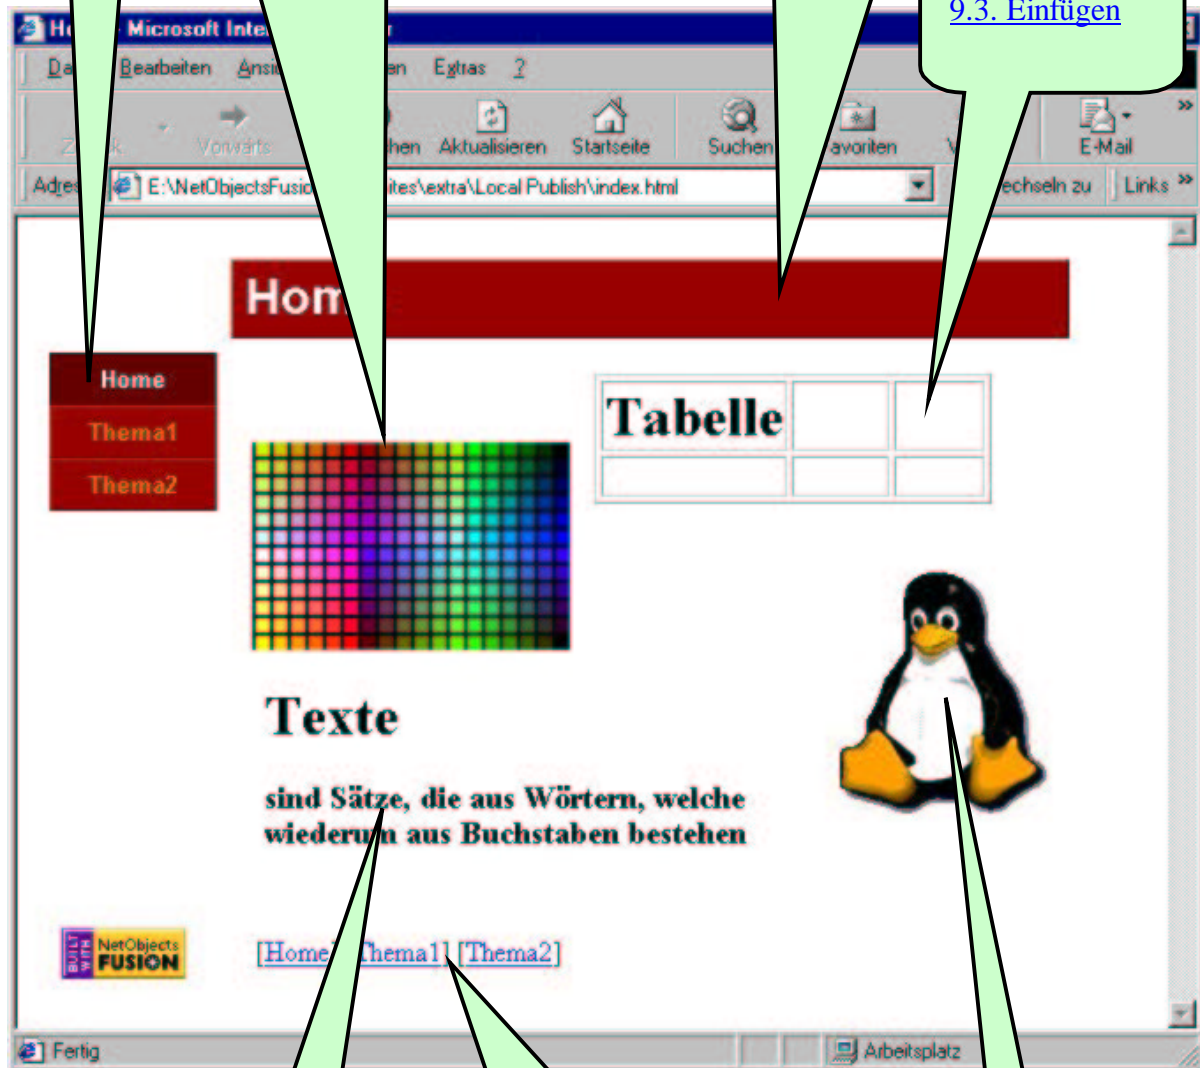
9.3. Einfügen

H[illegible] Microsoft Inte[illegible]

Da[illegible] Bearbeiten Ansi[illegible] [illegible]en Extras ?

Z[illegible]k Vorwärts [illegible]hen Aktualisieren Startseite Suchen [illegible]avoriten V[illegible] E-Mail

Adres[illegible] E:\NetObjectsFusio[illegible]ites\extra\Local Publish\index.html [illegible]echseln zu Links »

Hom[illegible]

Home
Thema1
Thema2

| Tabelle | | |
|---|---|---|
| | | |

Texte

sind Sätze, die aus Wörtern, welche wiederum aus Buchstaben bestehen

BUILT WITH NetObjects FUSION

[Home] [Thema1] [Thema2]

Fertig Arbeitsplatz